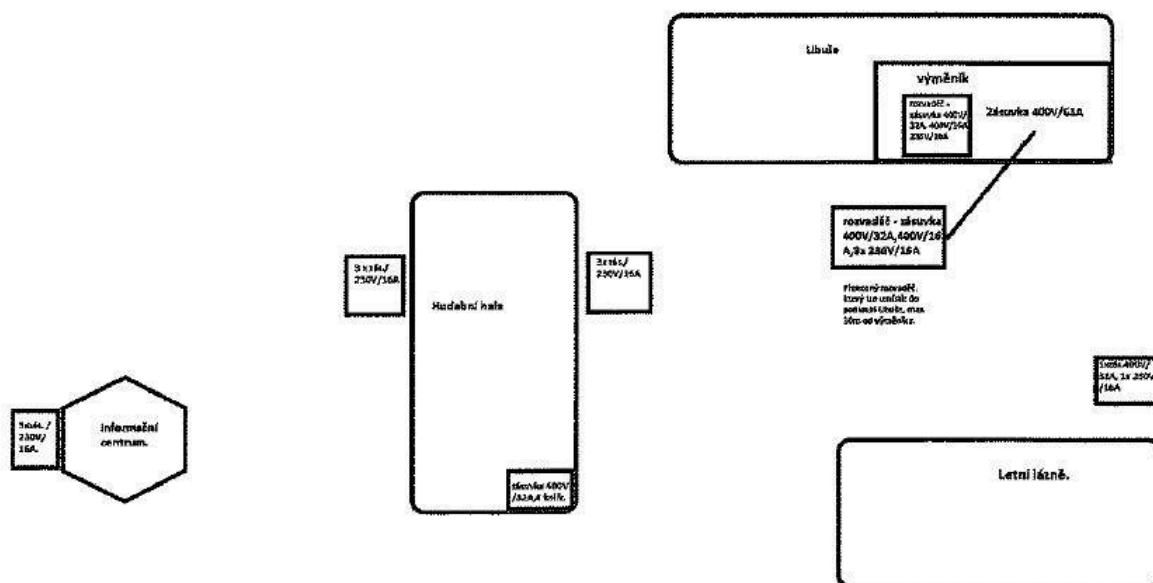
Libuše

výměník

rozvaděč - zásuvka 400V/32A, 400V/16A, 230V/16A

Zásuvka 400V/63A

rozvaděč - zásuvka 400V/32A,400V/16A,3x 230V/16A

Přenosný rozvaděč, který se umístí do poloviny Libuše, max. 30m od výměníku.

3x zás./ 230V/16A

Hudební hala

3x zás./ 230V/16A

zásuvka 400V /32A,4 kolík.

3x zás. / 230V/ 16A.

Informační centrum.

1x zás.400V/ 32A, 1x 230V/ 16A

Letní lázně.